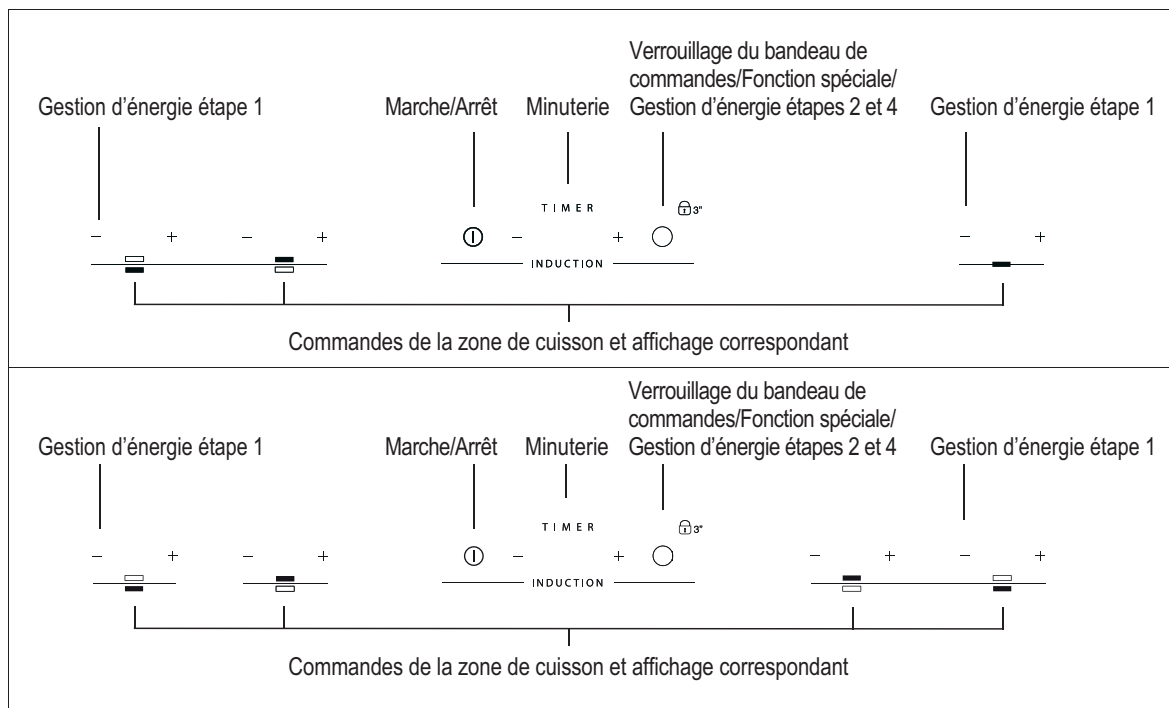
Verrouillage du bandeau de commandes/Fonction spéciale/ Gestion d'énergie étapes 2 et 4

Gestion d'énergie étape 1

Marche/Arrêt

Minuterie

Gestion d'énergie étape 1

TIMER

3"

– + – +

– +

– +

INDUCTION

Commandes de la zone de cuisson et affichage correspondant

Verrouillage du bandeau de commandes/Fonction spéciale/ Gestion d'énergie étapes 2 et 4

Gestion d'énergie étape 1

Marche/Arrêt

Minuterie

Gestion d'énergie étape 1

TIMER

3"

– + – +

– +

– + – +

INDUCTION

Commandes de la zone de cuisson et affichage correspondant